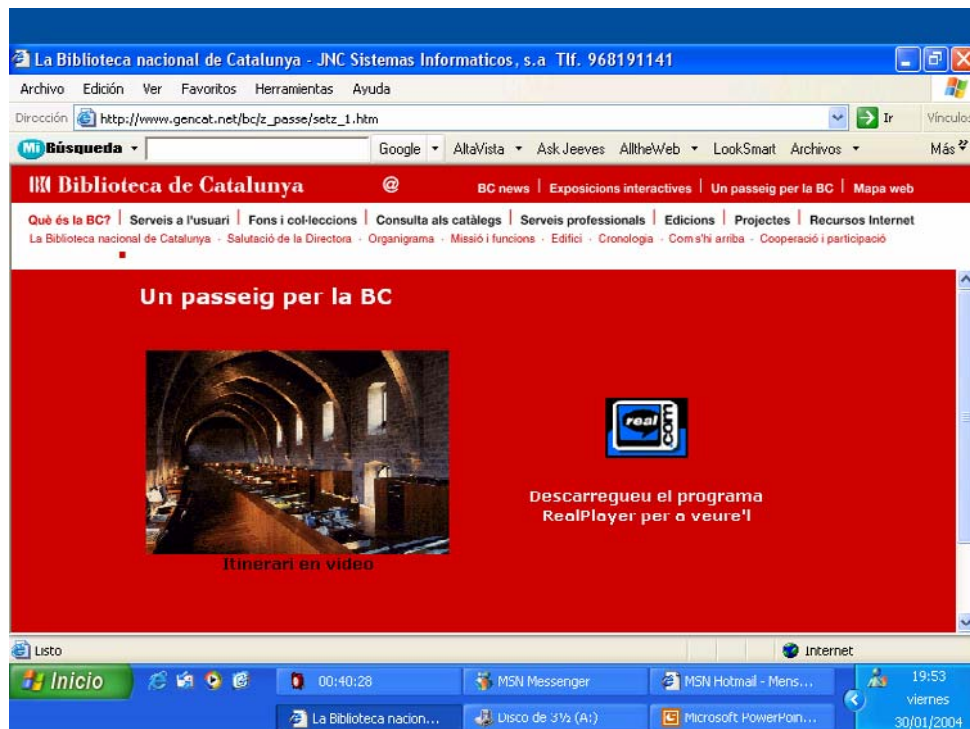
La Biblioteca nacional de Catalunya - JNC Sistemas Informaticos, s.a Tlf. 968191141

Archivo Edición Ver Favoritos Herramientas Ayuda

Dirección http://www.gencat.net/bc/z_passe/setz_1.htm Ir Vínculos

Mi Búsqueda Google AltaVista Ask Jeeves AlltheWeb LookSmart Archivos Más

Biblioteca de Catalunya @ BC news | Exposicions interactives | Un passeig per la BC | Mapa web

Què és la BC? | Serveis a l'usuari | Fons i col·leccions | Consulta als catàlegs | Serveis professionals | Edicions | Projectes | Recursos Internet

La Biblioteca nacional de Catalunya · Salutació de la Directora · Organigrama · Missió i funcions · Edifici · Cronologia · Com s'hi arriba · Cooperació i participació

Un passeig per la BC

real com

Descarregueu el programa RealPlayer per a veure'l

Itinerari en video

Listo Internet

Inicio 00:40:28 MSN Messenger MSN Hotmail - Mens... 19:53 viernes 30/01/2004

La Biblioteca nacion... Disco de 3½ (A:) Microsoft PowerPoin...